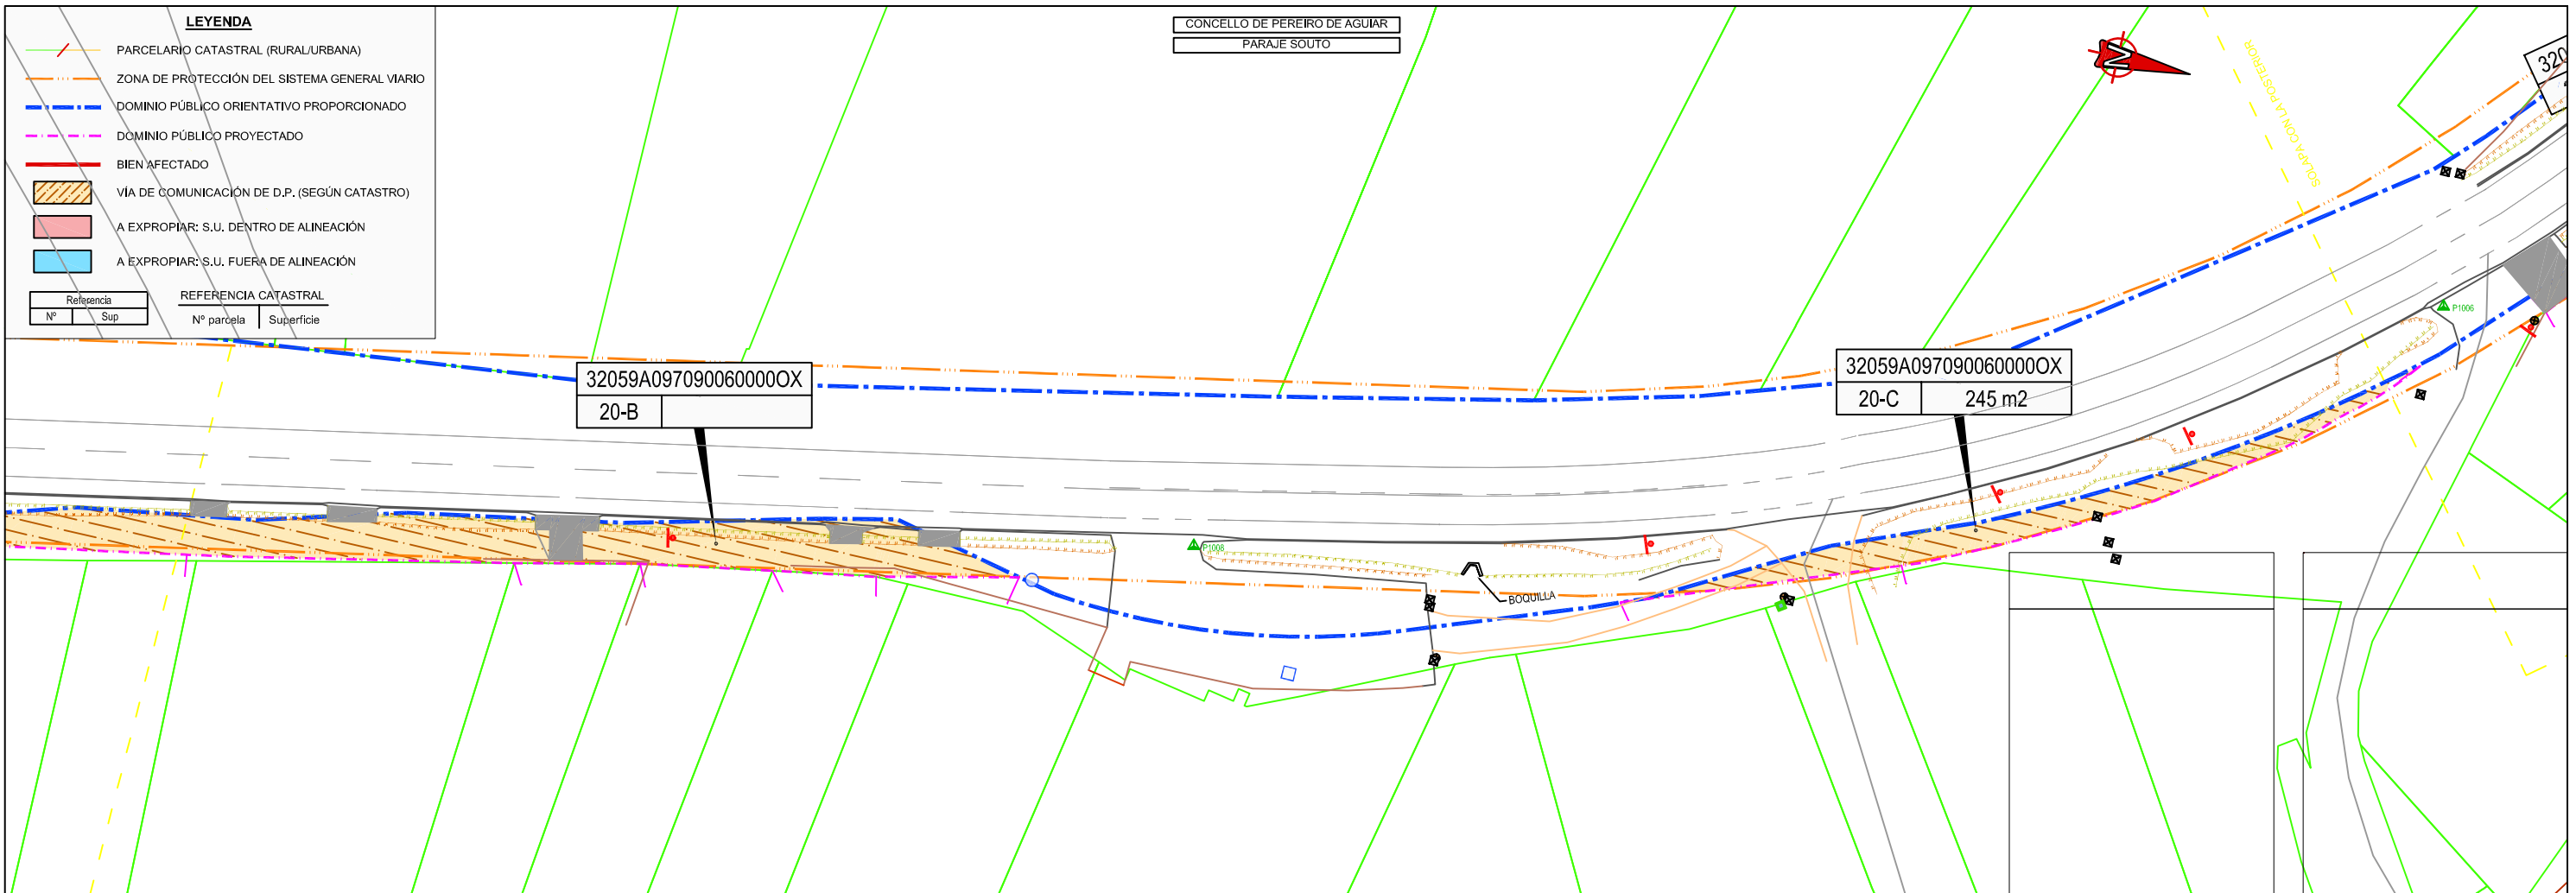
LEYENDA

PARCELARIO CATASTRAL (RURAL/URBANA)

ZONA DE PROTECCIÓN DEL SISTEMA GENERAL VIARIO

DOMINIO PÚBLICO ORIENTATIVO PROPORCIONADO

DOMINIO PÚBLICO PROYECTADO

BIEN AFECTADO

VÍA DE COMUNICACIÓN DE D.P. (SEGÚN CATASTRO)

A EXPROPIAR: S.U. DENTRO DE ALINEACIÓN

A EXPROPIAR: S.U. FUERA DE ALINEACIÓN

| Referencia | |
|---|---|
| Nº | Sup |

REFERENCIA CATASTRAL

Nº parcela | Superficie

CONCELLO DE PEREIRO DE AGUIAR

PARAJE SOUTO

N

32059A097090060000OX

20-B

32059A097090060000OX

20-C | 245 m2

P1006

P1006

BOQUILLA

32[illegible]